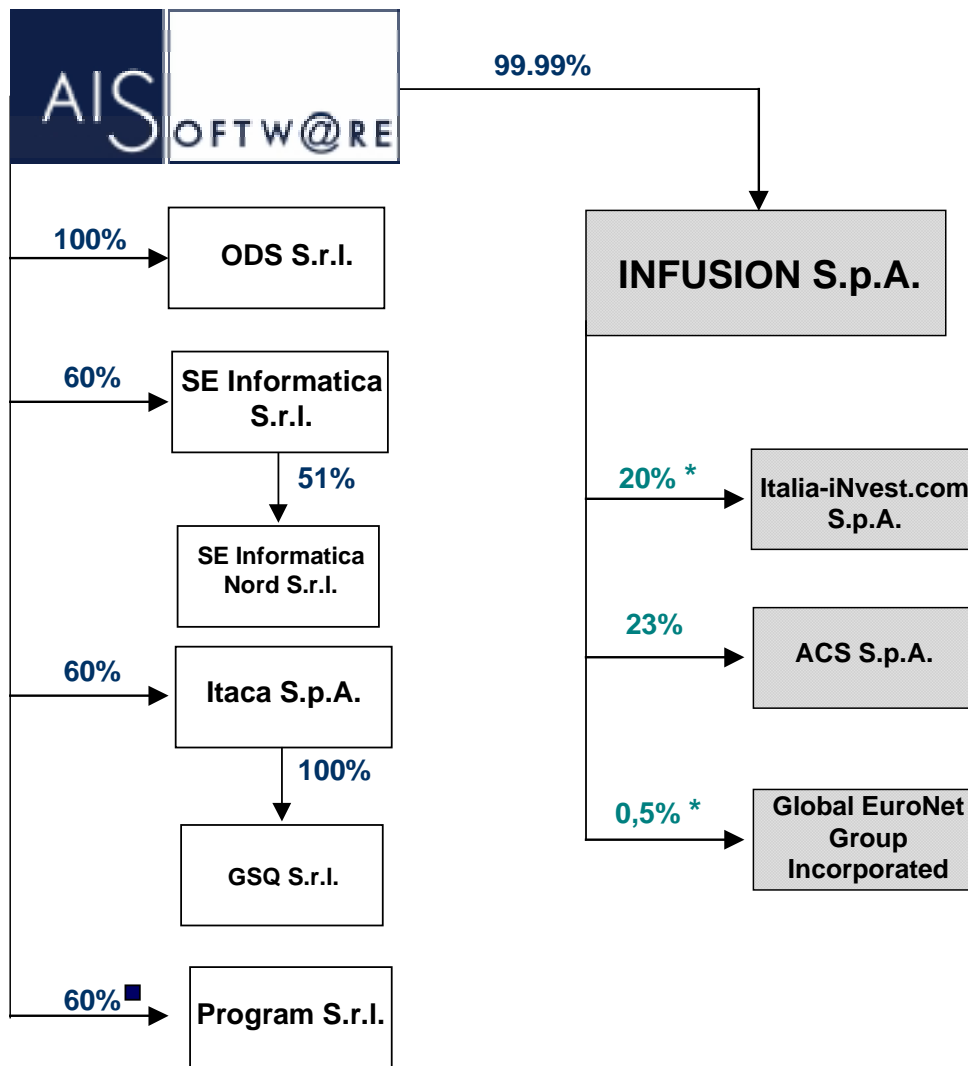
AISOFTW@RE

99.99%

INFUSION S.p.A.

100%
ODS S.r.l.

60%
SE Informatica S.r.l.

51%
SE Informatica Nord S.r.l.

60%
Itaca S.p.A.

100%
GSQ S.r.l.

60%
Program S.r.l.

20% *
Italia-iNvest.com S.p.A.

23%
ACS S.p.A.

0,5% *
Global EuroNet Group Incorporated